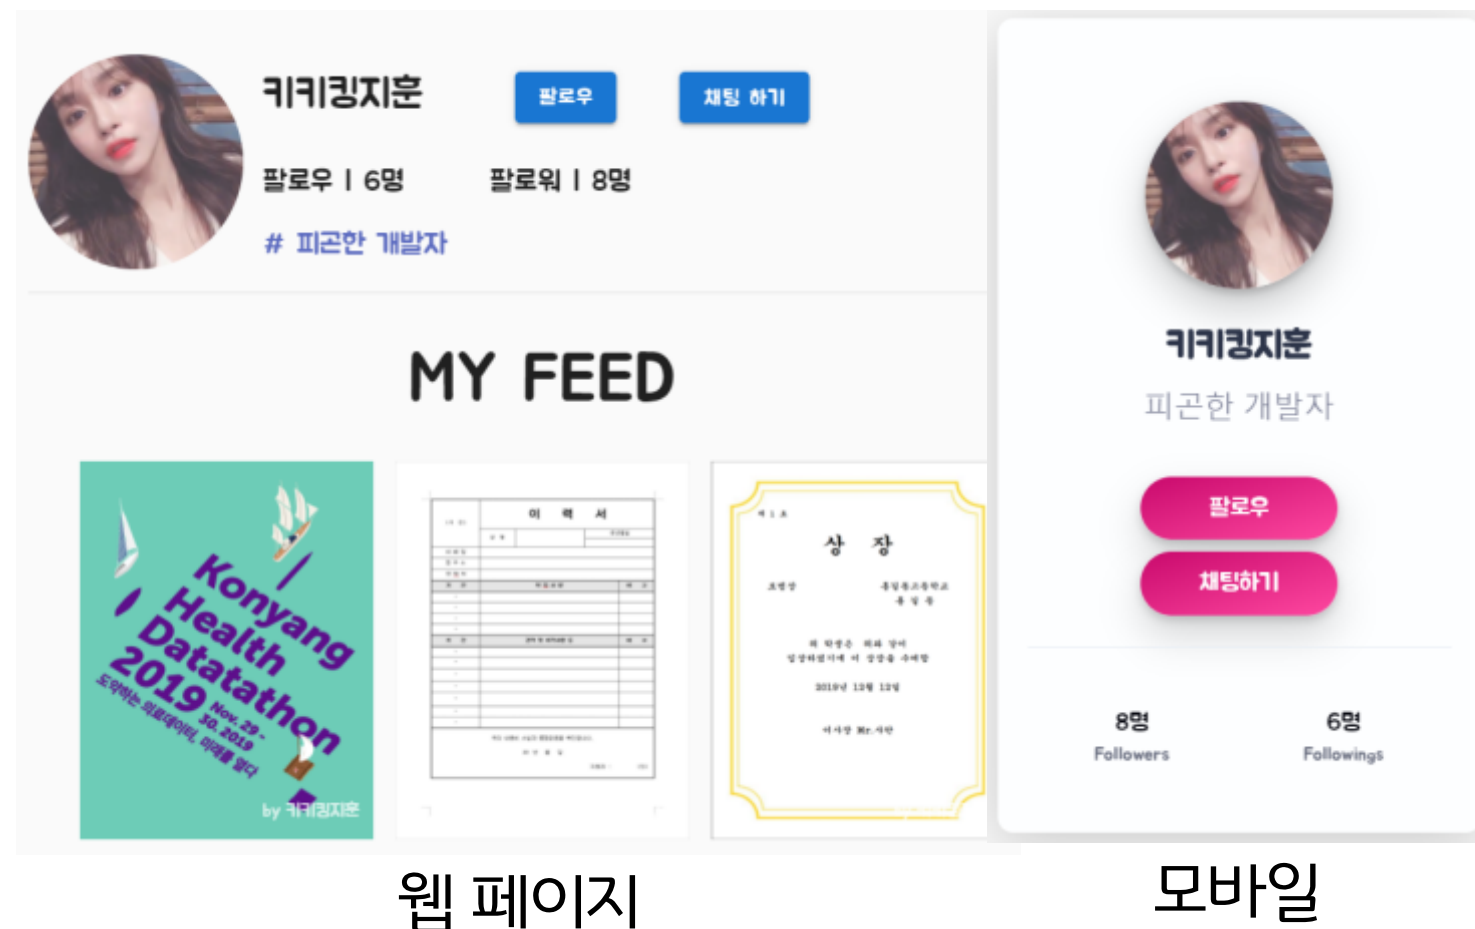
키키킹지훈

팔로우

채팅 하기

팔로우 | 6명

팔로워 | 8명

# 피곤한 개발자

MY FEED

Konyang Health Datatathon 2019 Nov. 29 - 30, 2019

도약하는 의료데이터, 미래를 열다

by 키키킹지훈

이 력 서

상 장

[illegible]

2019년 12월 12일

키키킹지훈

피곤한 개발자

팔로우

채팅하기

8명
Followers

6명
Followings

웹 페이지

모바일